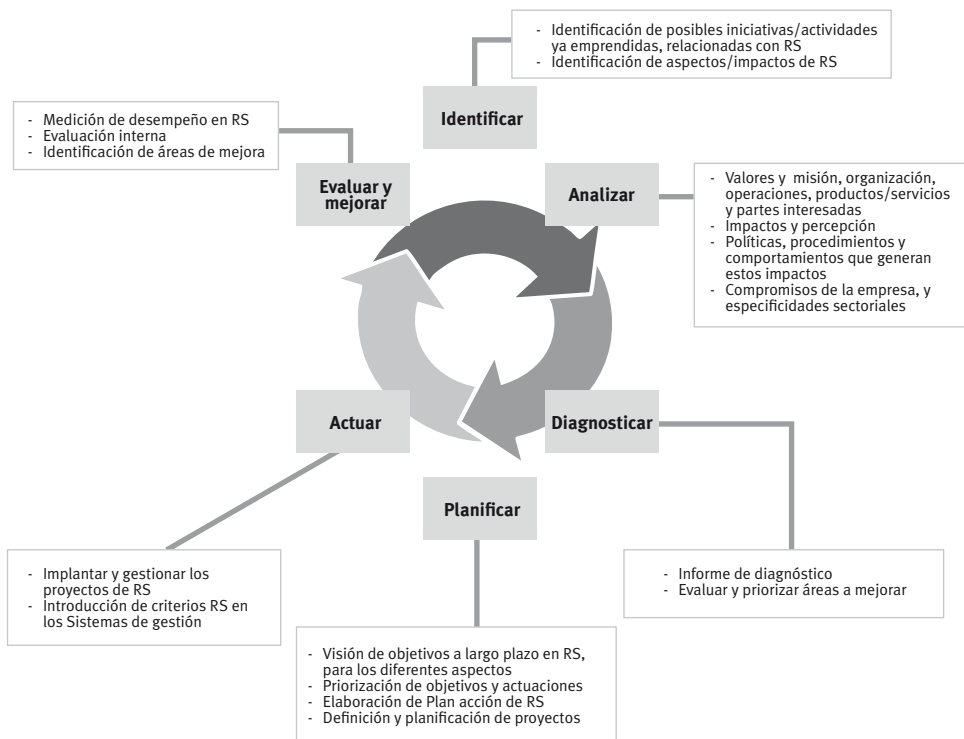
- Identificación de posibles iniciativas/actividades ya emprendidas, relacionadas con RS
- Identificación de aspectos/impactos de RS

Identificar

- Medición de desempeño en RS
- Evaluación interna
- Identificación de áreas de mejora

Evaluar y mejorar

Analizar

- Valores y misión, organización, operaciones, productos/servicios y partes interesadas
- Impactos y percepción
- Políticas, procedimientos y comportamientos que generan estos impactos
- Compromisos de la empresa, y especificidades sectoriales

Actuar

Diagnosticar

Planificar

- Implantar y gestionar los proyectos de RS
- Introducción de criterios RS en los Sistemas de gestión

- Informe de diagnóstico
- Evaluar y priorizar áreas a mejorar

- Visión de objetivos a largo plazo en RS, para los diferentes aspectos
- Priorización de objetivos y actuaciones
- Elaboración de Plan acción de RS
- Definición y planificación de proyectos